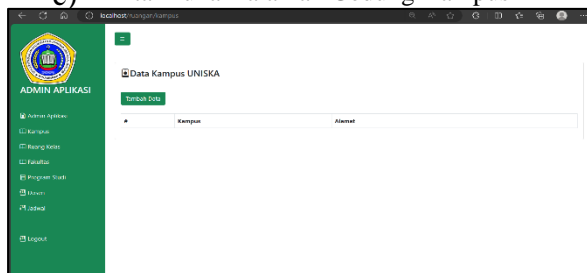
c) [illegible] Gedung Kampus

localhost/ruangan/kampus

ADMIN APLIKASI

Admin Aplikasi
Kampus
Ruang Kelas
Fakultas
Program Studi
Dosen
Jadwal

Logout

Data Kampus UNISKA

Tambah Data

| # | Kampus | Alamat |
|---|---|---|